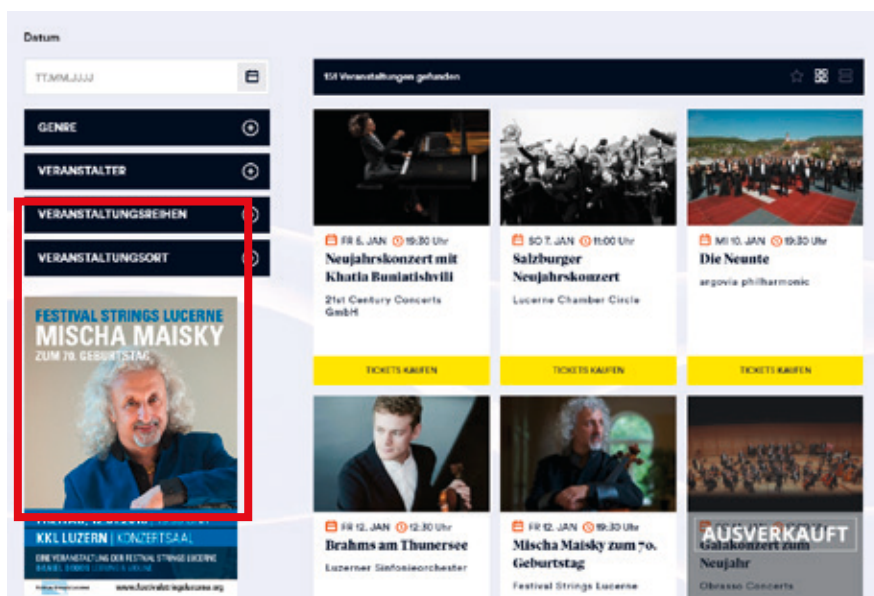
Datum

TT.MM.JJJJ

GENRE

VERANSTALTER

VERANSTALTUNGSREIHEN

VERANSTALTUNGSORT

FESTIVAL STRINGS LUCERNE
MISCHA MAISKY
ZUM 70. GEBURTSTAG

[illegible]

KKL LUZERN | KONZERTSAAL

EINE VERANSTALTUNG DER FESTIVAL STRINGS LUCERNE

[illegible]

www.fesitvalstringslucerne.org

151 Veranstaltungen gefunden

FR 6. JAN 19:30 Uhr
Neujahrskonzert mit Khatia Buniatishvili
21st Century Concerts GmbH
TICKETS KAUFEN

SO 7. JAN 11:00 Uhr
Salzburger Neujahrskonzert
Lucerne Chamber Circle
TICKETS KAUFEN

MI 10. JAN 19:30 Uhr
Die Neunte
argovia philharmonic
TICKETS KAUFEN

FR 12. JAN 12:30 Uhr
Brahms am Thunersee
Luzerner Sinfonieorchester

FR 12. JAN 19:30 Uhr
Mischa Maisky zum 70. Geburtstag
Festival Strings Lucerne

AUSVERKAUFT
Galakonzert zum Neujahr
Obrasso Concerts